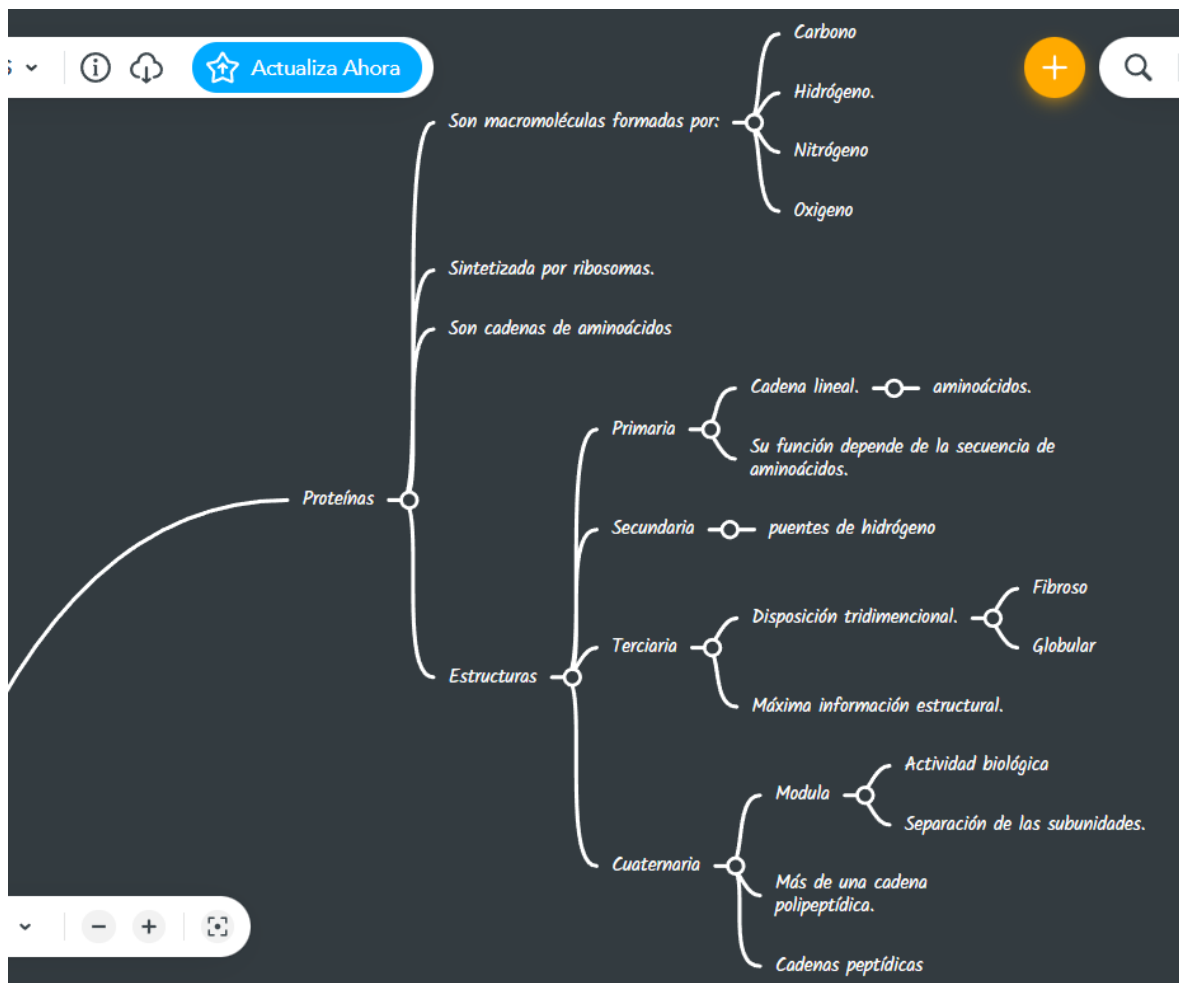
Actualiza Ahora

Proteínas

Son macromoléculas formadas por:

Carbono

Hidrógeno.

Nitrógeno

Oxigeno

Sintetizada por ribosomas.

Son cadenas de aminoácidos

Estructuras

Primaria

Cadena lineal.

aminoácidos.

Su función depende de la secuencia de aminoácidos.

Secundaria

puentes de hidrógeno

Terciaria

Disposición tridimencional.

Fibroso

Globular

Máxima información estructural.

Cuaternaria

Modula

Actividad biológica

Separación de las subunidades.

Más de una cadena polipeptídica.

Cadenas peptídicas